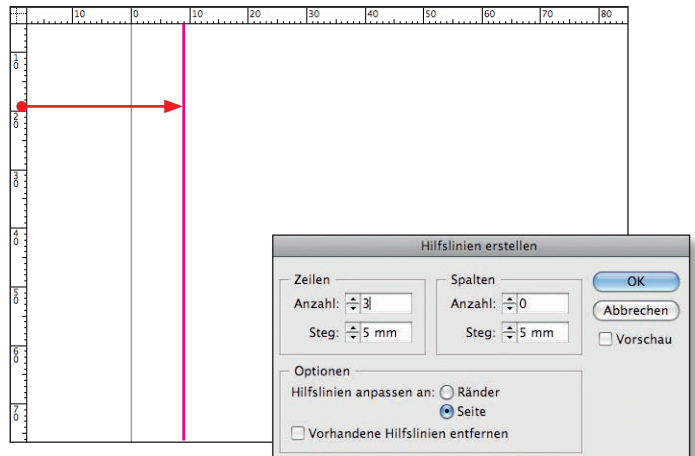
10 0 10 20 30 40 50 60 70 80

1 0
2 0
3 0
4 0
5 0
6 0
7 0

Hilfslinien erstellen

Zeilen
Anzahl: 3
Steg: 5 mm

Spalten
Anzahl: 0
Steg: 5 mm

OK
Abbrechen
Vorschau

Optionen
Hilfslinien anpassen an: Ränder
Seite
Vorhandene Hilfslinien entfernen